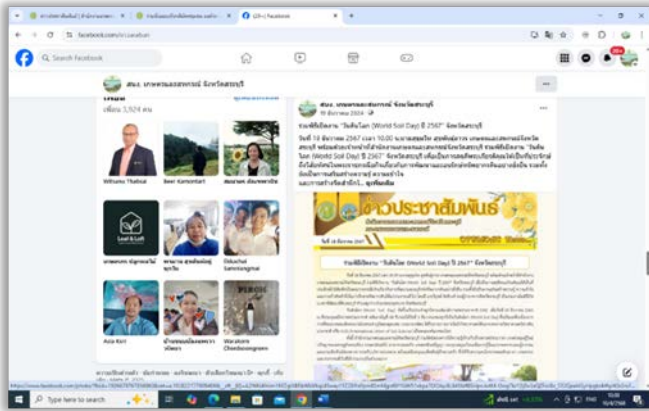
(20+) Facebook

facebook.com/...

Search Facebook

สนง. เกษตรและสหกรณ์ จังหวัดสระบุรี

เพื่อน 1,924 คน

Wituno Thaibut

Beer Kamontart

Acsa Kori

Warakorn Chanboonngnam

สนง. เกษตรและสหกรณ์ จังหวัดสระบุรี
18 ธันวาคม 2024

ร่วมพิธีเปิดงาน "วันดินโลก (World Soil Day) ปี 2567" จังหวัดสระบุรี

วันที่ 18 ธันวาคม 2567 เวลา 10.00 น. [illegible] ... ดูเพิ่มเติม

ข่าวประชาสัมพันธ์

ร่วมพิธีเปิดงาน "วันดินโลก (World Soil Day) ปี 2567" จังหวัดสระบุรี

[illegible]

Type here to search